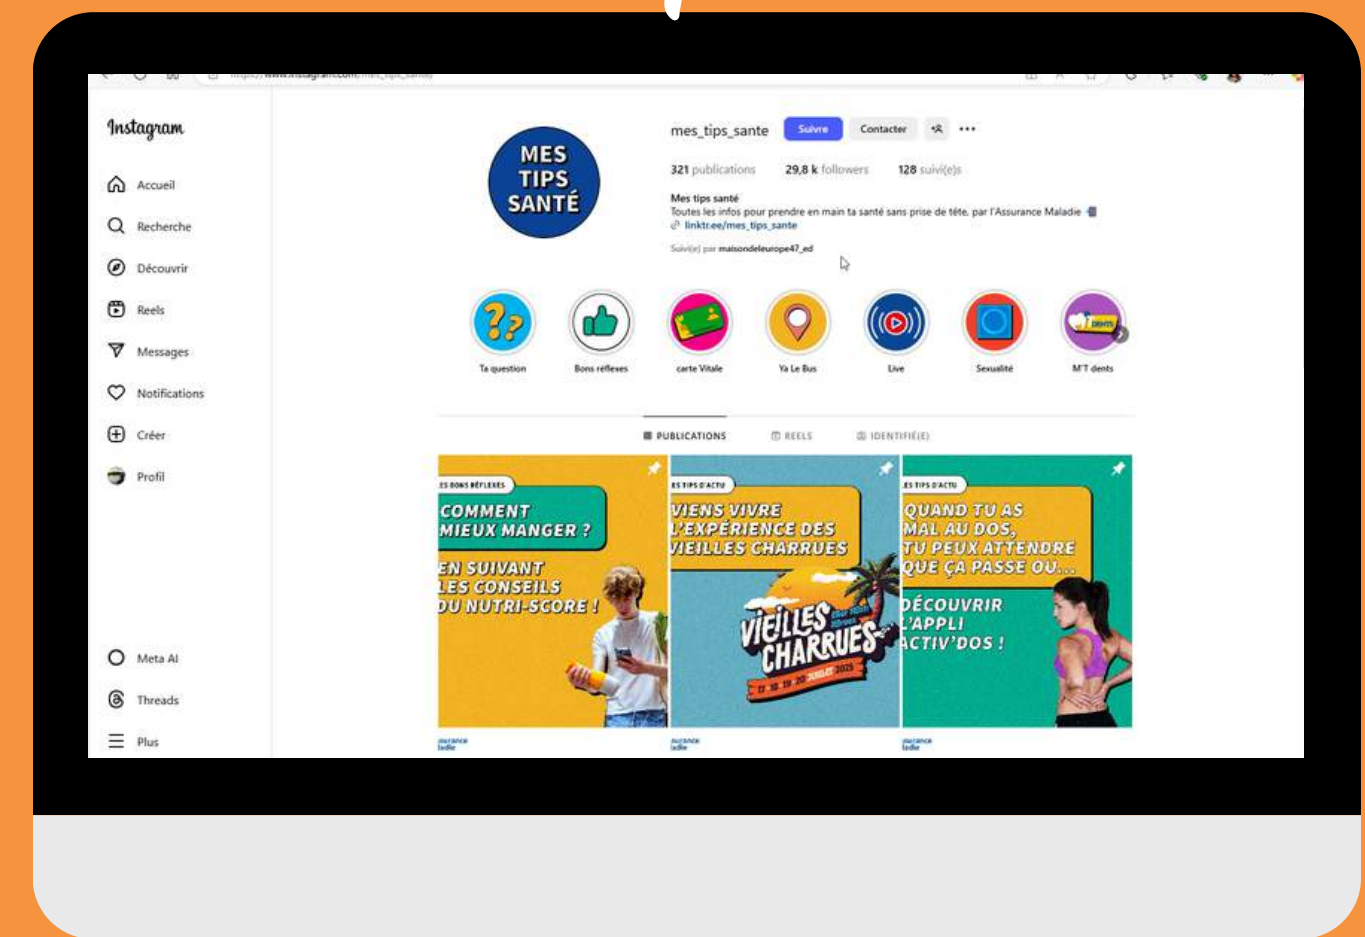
https://www.instagram.com/mes_tips_sante/

Instagram

Accueil
Recherche
Découvrir
Reels
Messages
Notifications
Créer
Profil

Meta AI
Threads
Plus

MES TIPS SANTÉ

mes_tips_sante Suivre Contacter

321 publications 29,8 k followers 128 suivi(e)s

Mes tips santé
Toutes les infos pour prendre en main ta santé sans prise de tête, par l'Assurance Maladie
linktr.ee/mes_tips_sante
Suivi(e) par maisondeleurope47_ed

Ta question
Bons réflexes
carte Vitale
Ya Le Bus
Live
Sexualité
M'T dents

PUBLICATIONS REELS IDENTIFIÉ(E)

LES BONS RÉFLEXES
COMMENT MIEUX MANGER ?
EN SUIVANT LES CONSEILS DU NUTRI-SCORE !

LES TIPS D'ACTU
VIENS VIVRE L'EXPÉRIENCE DES VIEILLES CHARRUES
VIEILLES CHARRUES
17 18 19 20 JUILLET 2025

LES TIPS D'ACTU
QUAND TU AS MAL AU DOS, TU PEUX ATTENDRE QUE ÇA PASSE OU...
DÉCOUVRIR L'APPLI ACTIV'DOS !

Assurance Maladie
Assurance Maladie
Assurance Maladie